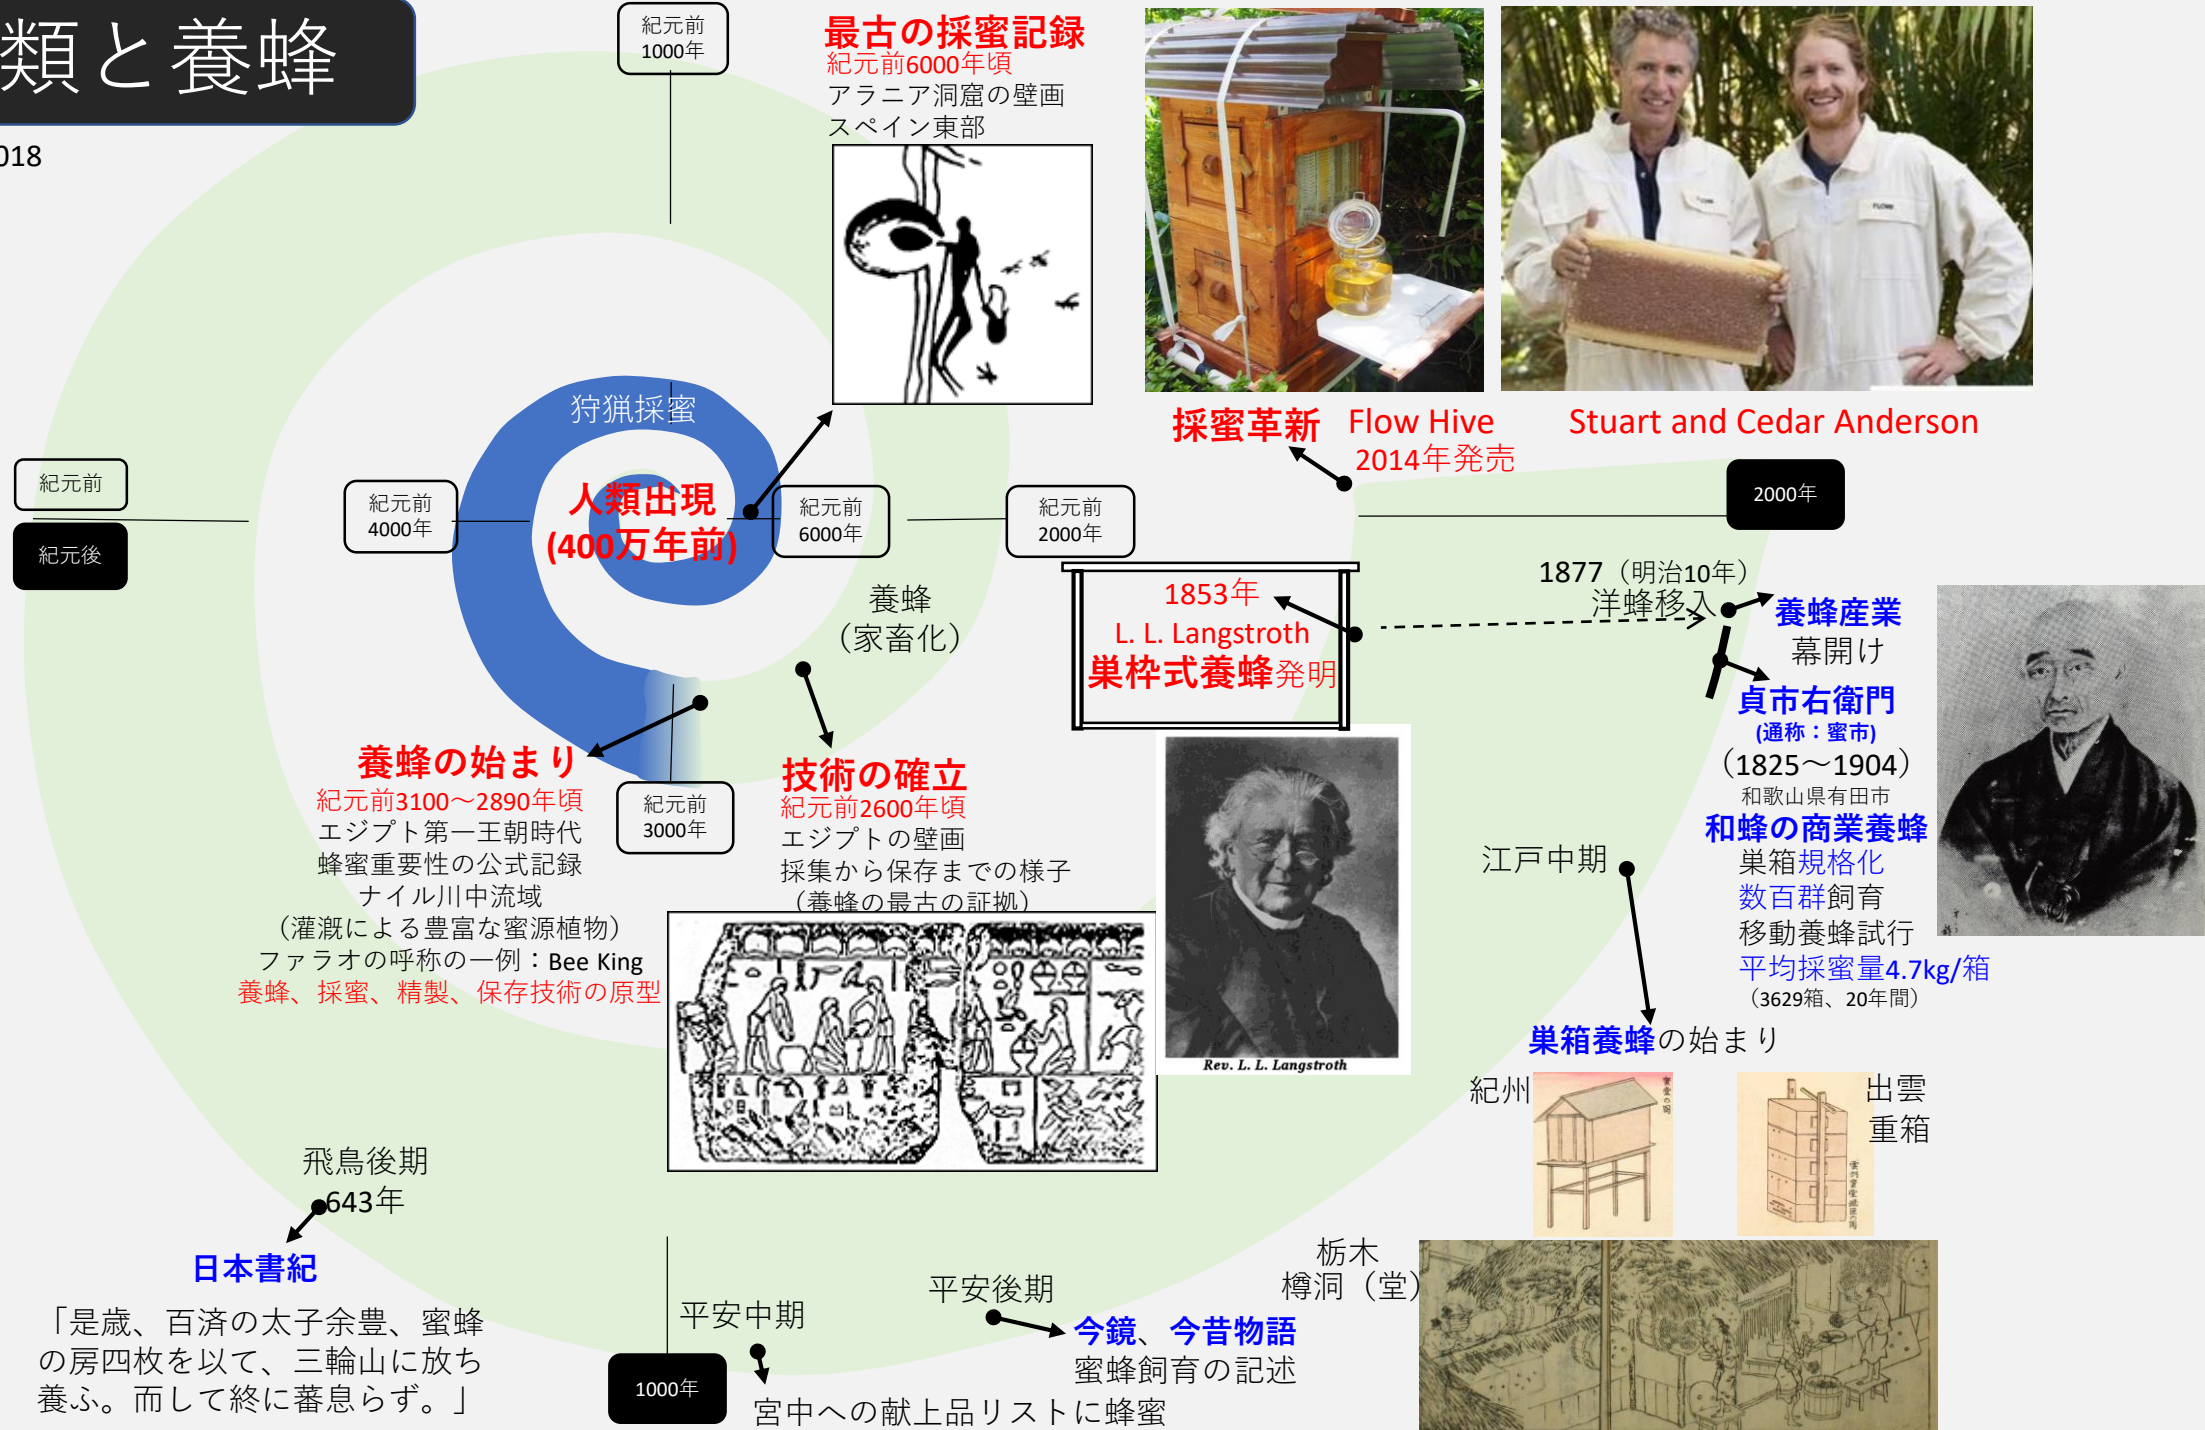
類と養蜂

018

紀元前 1000年

最古の採蜜記録
紀元前6000年頃
アラニア洞窟の壁画
スペイン東部

採蜜革新 Flow Hive
2014年発売

Stuart and Cedar Anderson

狩猟採蜜

人類出現
(400万年前)

紀元前

紀元後

紀元前 4000年

紀元前 6000年

紀元前 2000年

2000年

養蜂
(家畜化)

1853年
L. L. Langstroth
巣枠式養蜂発明

1877(明治10年)
洋蜂移入

養蜂産業
幕開け

貞市右衛門
(通称:蜜市)
(1825~1904)
和歌山県有田市
和蜂の商業養蜂
巣箱規格化
数百群飼育
移動養蜂試行
平均採蜜量4.7kg/箱
(3629箱、20年間)

養蜂の始まり
紀元前3100~2890年頃
エジプト第一王朝時代
蜂蜜重要性の公式記録
ナイル川中流域
(灌漑による豊富な蜜源植物)
ファラオの呼称の一例:Bee King
養蜂、採蜜、精製、保存技術の原型

紀元前 3000年

技術の確立
紀元前2600年頃
エジプトの壁画
採集から保存までの様子
(養蜂の最古の証拠)

Rev. L. L. Langstroth

江戸中期

巣箱養蜂の始まり

紀州

出雲
重箱

飛鳥後期
643年

日本書紀
「是歳、百済の太子余豊、蜜蜂の房四枚を以て、三輪山に放ち養ふ。而して終に蕃息らず。」

平安中期

1000年

宮中への献上品リストに蜂蜜

平安後期

今鏡、今昔物語
蜜蜂飼育の記述

栃木
樽洞(堂)